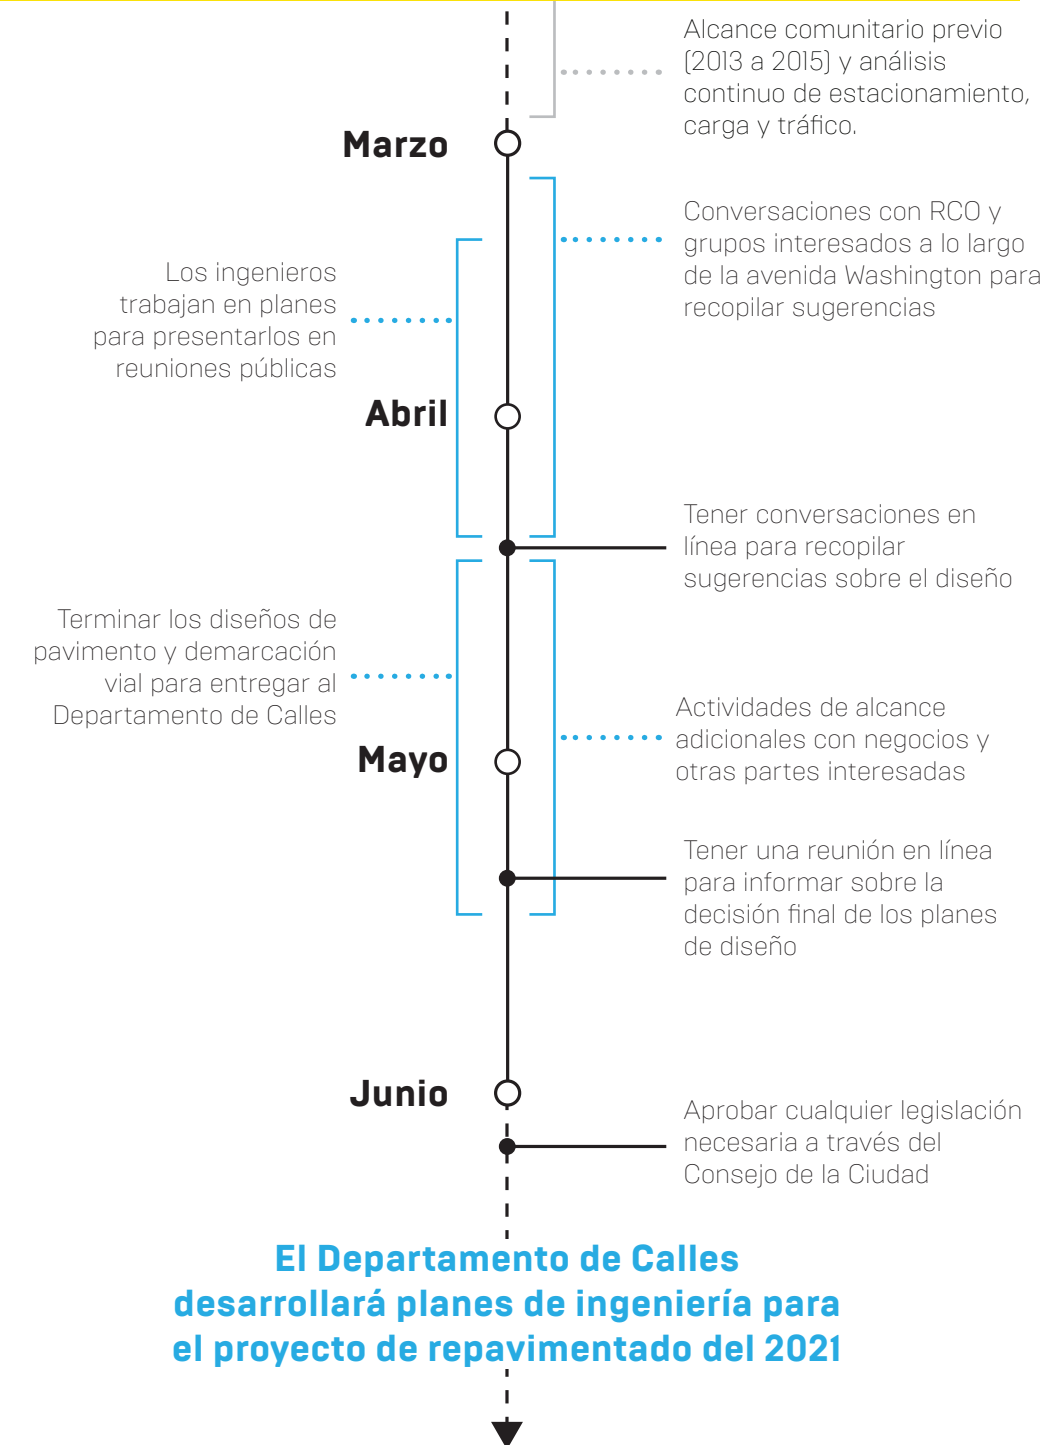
Alcance comunitario previo (2013 a 2015) y análisis continuo de estacionamiento, carga y tráfico.

Marzo

Conversaciones con RCO y grupos interesados a lo largo de la avenida Washington para recopilar sugerencias

Los ingenieros trabajan en planes para presentarlos en reuniones públicas

Abril

Tener conversaciones en línea para recopilar sugerencias sobre el diseño

Terminar los diseños de pavimento y demarcación vial para entregar al Departamento de Calles

Actividades de alcance adicionales con negocios y otras partes interesadas

Mayo

Tener una reunión en línea para informar sobre la decisión final de los planes de diseño

Junio

Aprobar cualquier legislación necesaria a través del Consejo de la Ciudad

El Departamento de Calles desarrollará planes de ingeniería para el proyecto de repavimentado del 2021